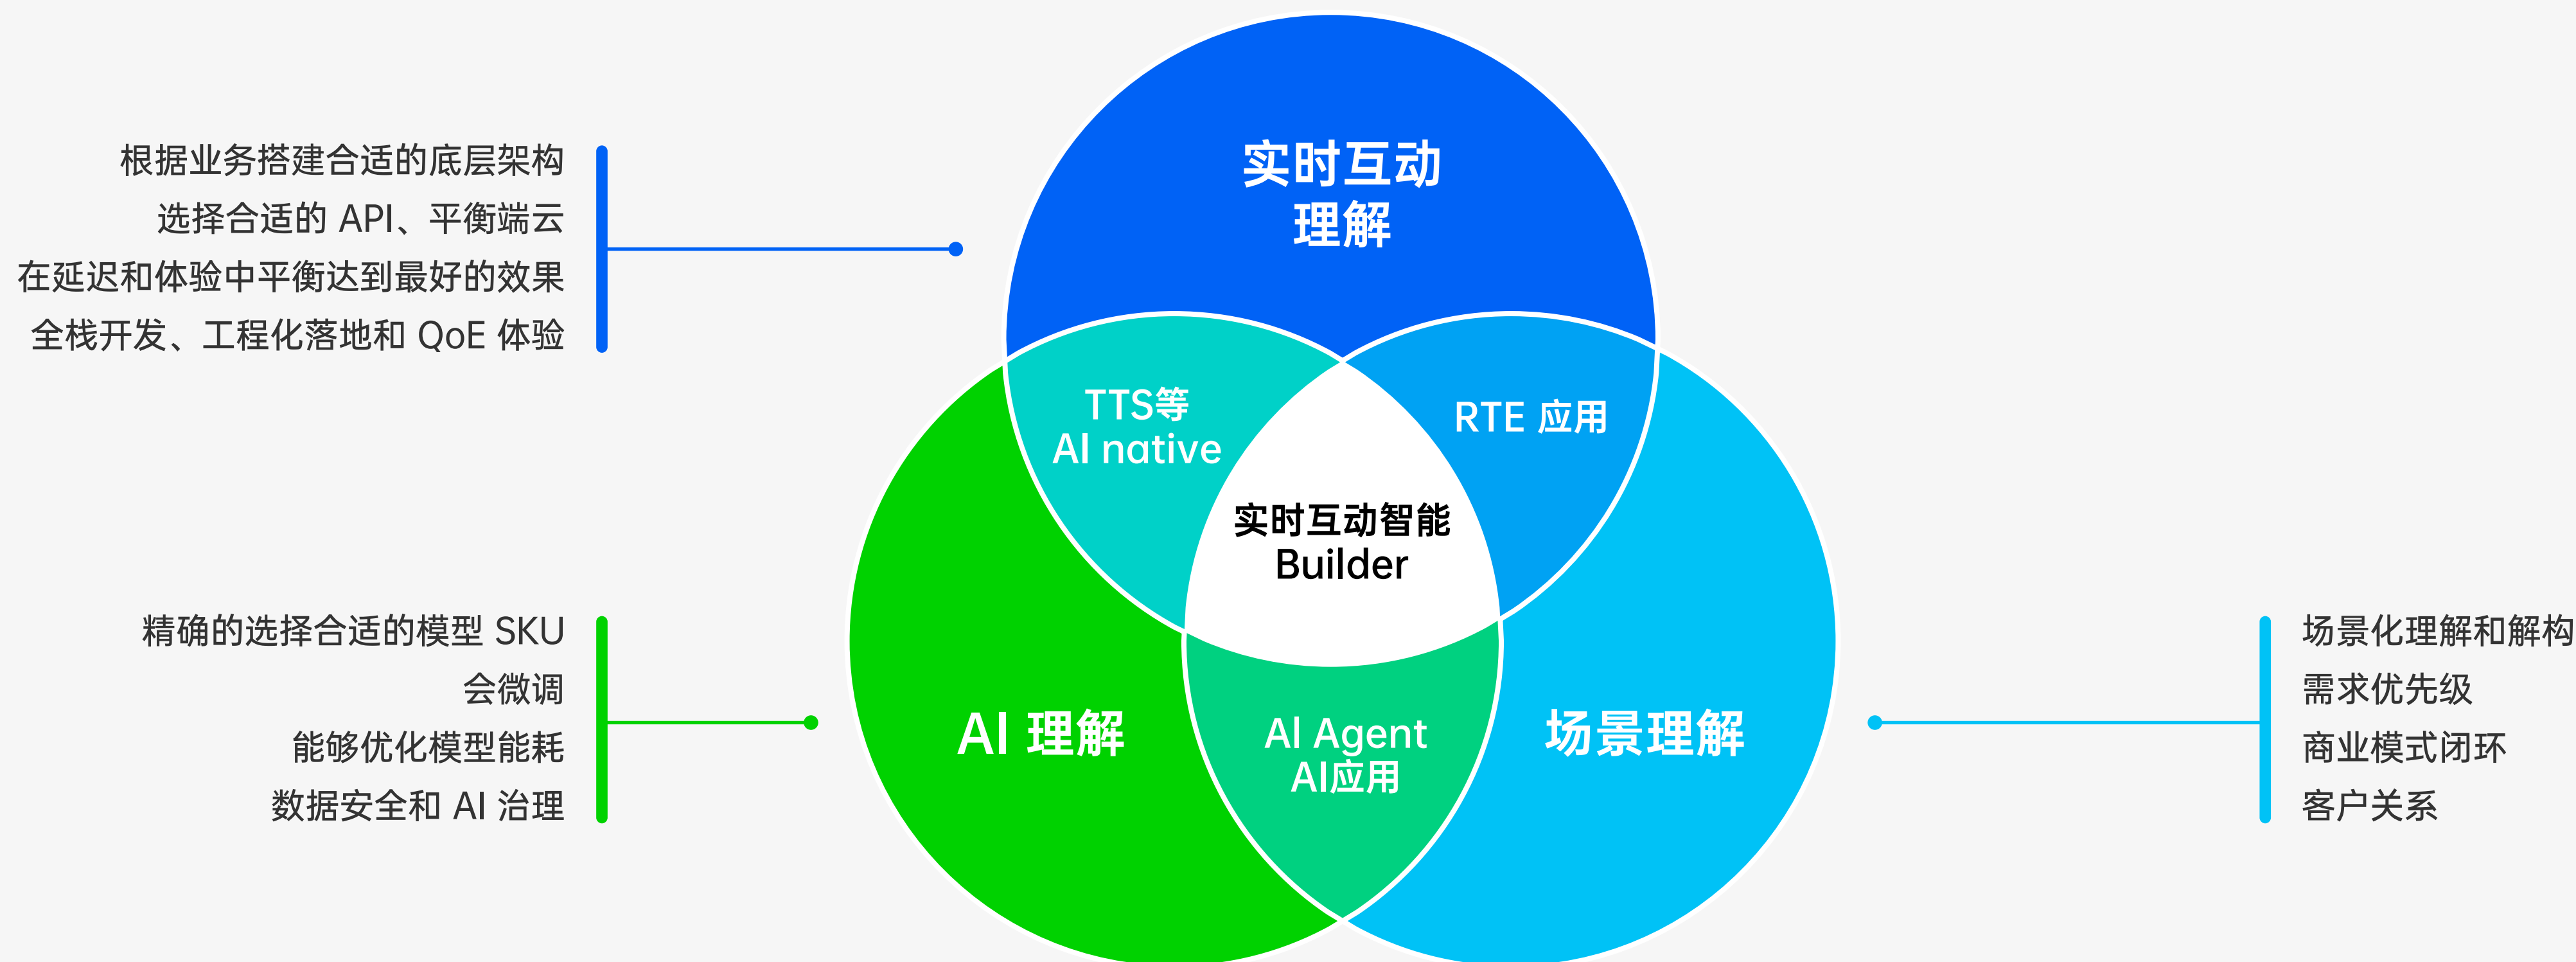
根据业务搭建合适的底层架构
选择合适的 API、平衡端云
在延迟和体验中平衡达到最好的效果
全栈开发、工程化落地和 QoE 体验

实时互动
理解

TTS等
AI native

RTE 应用

实时互动智能
Builder

精确的选择合适的模型 SKU
会微调
能够优化模型能耗
数据安全和 AI 治理

AI 理解

AI Agent
AI应用

场景理解

场景化理解和解构
需求优先级
商业模式闭环
客户关系